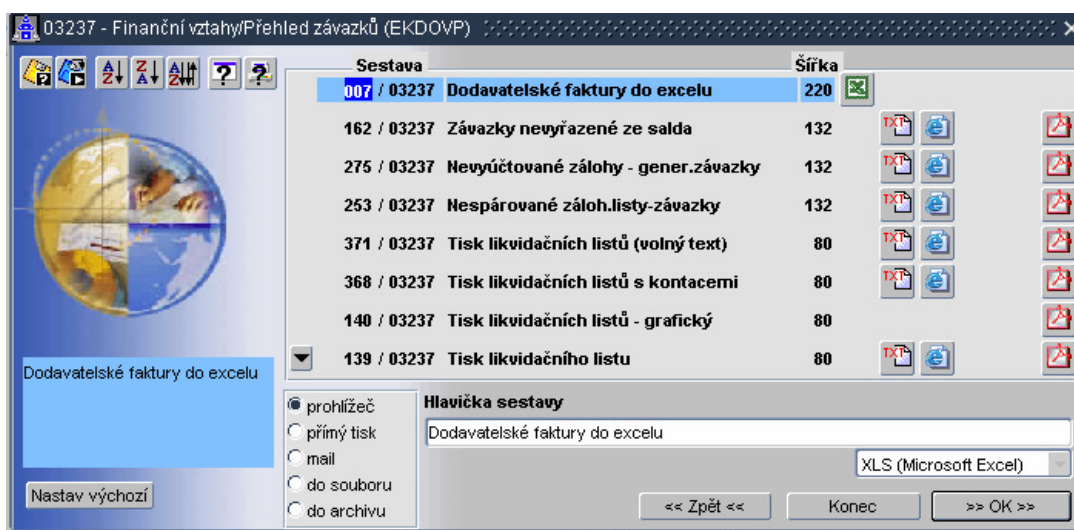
03237 - Finanční vztahy/Přehled závazků (EKDOVP)

| Sestava | | Šířka |
|---|---|---|
| 007 / 03237 | Dodavatelské faktury do excelu | 220 |
| 162 / 03237 | Závazky nevyřazené ze salda | 132 |
| 275 / 03237 | Nevyúčtované zálohy - gener.závazky | 132 |
| 253 / 03237 | Nespárované záloh.listy-závazky | 132 |
| 371 / 03237 | Tisk likvidačních listů (volný text) | 80 |
| 368 / 03237 | Tisk likvidačních listů s kontacemi | 80 |
| 140 / 03237 | Tisk likvidačních listů - grafický | 80 |
| 139 / 03237 | Tisk likvidačního listu | 80 |

Dodavatelské faktury do excelu

Nastav výchozí

prohlížeč
přímý tisk
mail
do souboru
do archivu

Hlavička sestavy
Dodavatelské faktury do excelu
XLS (Microsoft Excel)

<< Zpět <<
Konec
>> OK >>